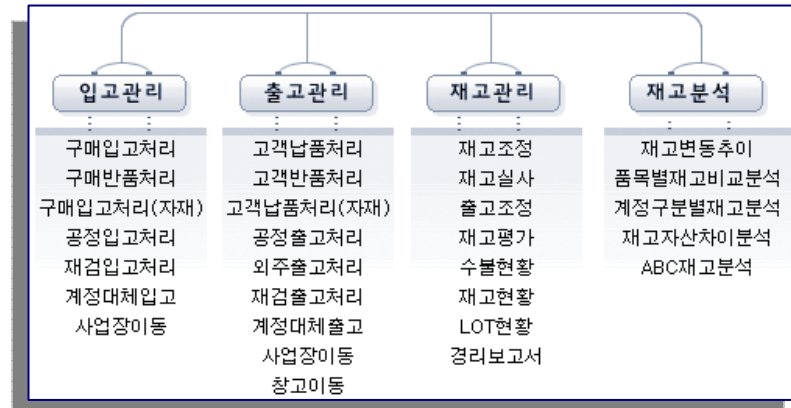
입고관리

구매입고처리
구매반품처리
구매입고처리(자재)
공정입고처리
재검입고처리
계정대체입고
사업장이동

출고관리

고객납품처리
고객반품처리
고객납품처리(자재)
공정출고처리
외주출고처리
재검출고처리
계정대체출고
사업장이동
창고이동

재고관리

재고조정
재고실사
출고조정
재고평가
수불현황
재고현황
LOT현황
경리보고서

재고분석

재고변동추이
품목별재고비교분석
계정구분별재고분석
재고자산차이분석
ABC재고분석